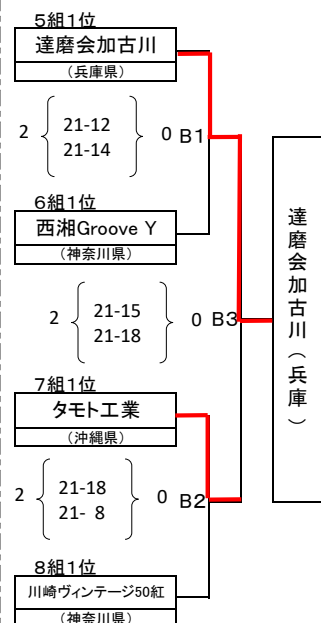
5組1位
達磨会加古川
（兵庫県）

2 21-12 21-14 0 B1

6組1位
西湘Groove Y
（神奈川県）

2 21-15 21-18 0 B3

7組1位
タモト工業
（沖縄県）

2 21-18 21- 8 0 B2

8組1位
川崎ヴィンテージ50紅
（神奈川県）

達磨会加古川（兵庫）